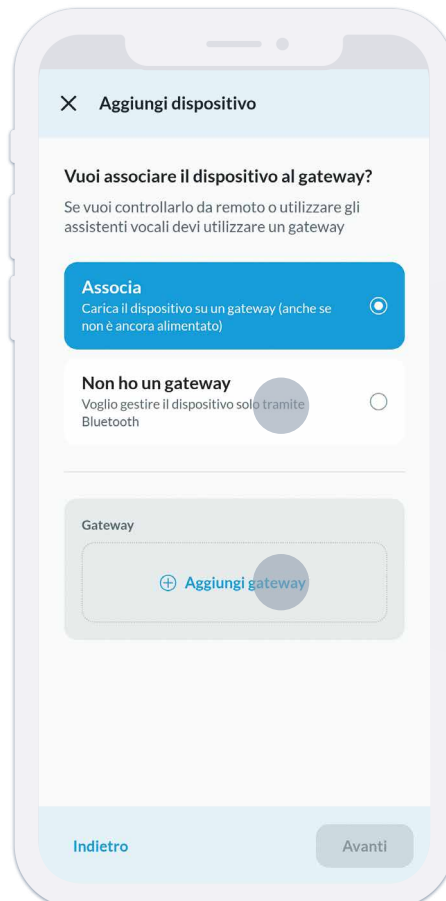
Aggiungi dispositivo

Vuoi associare il dispositivo al gateway?

Se vuoi controllarlo da remoto o utilizzare gli assistenti vocali devi utilizzare un gateway

Associa
Carica il dispositivo su un gateway (anche se non è ancora alimentato)

Non ho un gateway
Voglio gestire il dispositivo solo tramite Bluetooth

Gateway

Aggiungi gateway

Indietro

Avanti